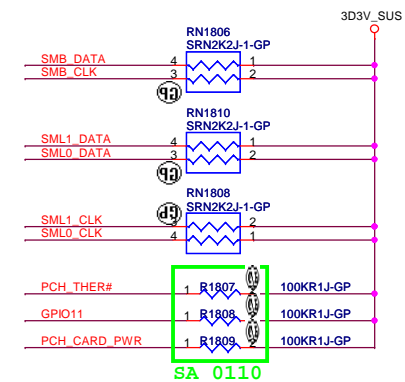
3D3V_SUS

RN1806
SRN2K2J-1-GP
SMB_DATA 4 1
SMB_CLK 3 2
GP

RN1810
SRN2K2J-1-GP
SML1_DATA 4 1
SML0_DATA 3 2
GP

RN1808
GP
SRN2K2J-1-GP
SML1_CLK 3 2
SML0_CLK 4 1

PCH_THER# 1 R1807 2 100KR1J-GP
GPIO11 1 R1808 2 100KR1J-GP
PCH_CARD_PWR 1 R1809 2 100KR1J-GP
GP GP GP

SA 0110